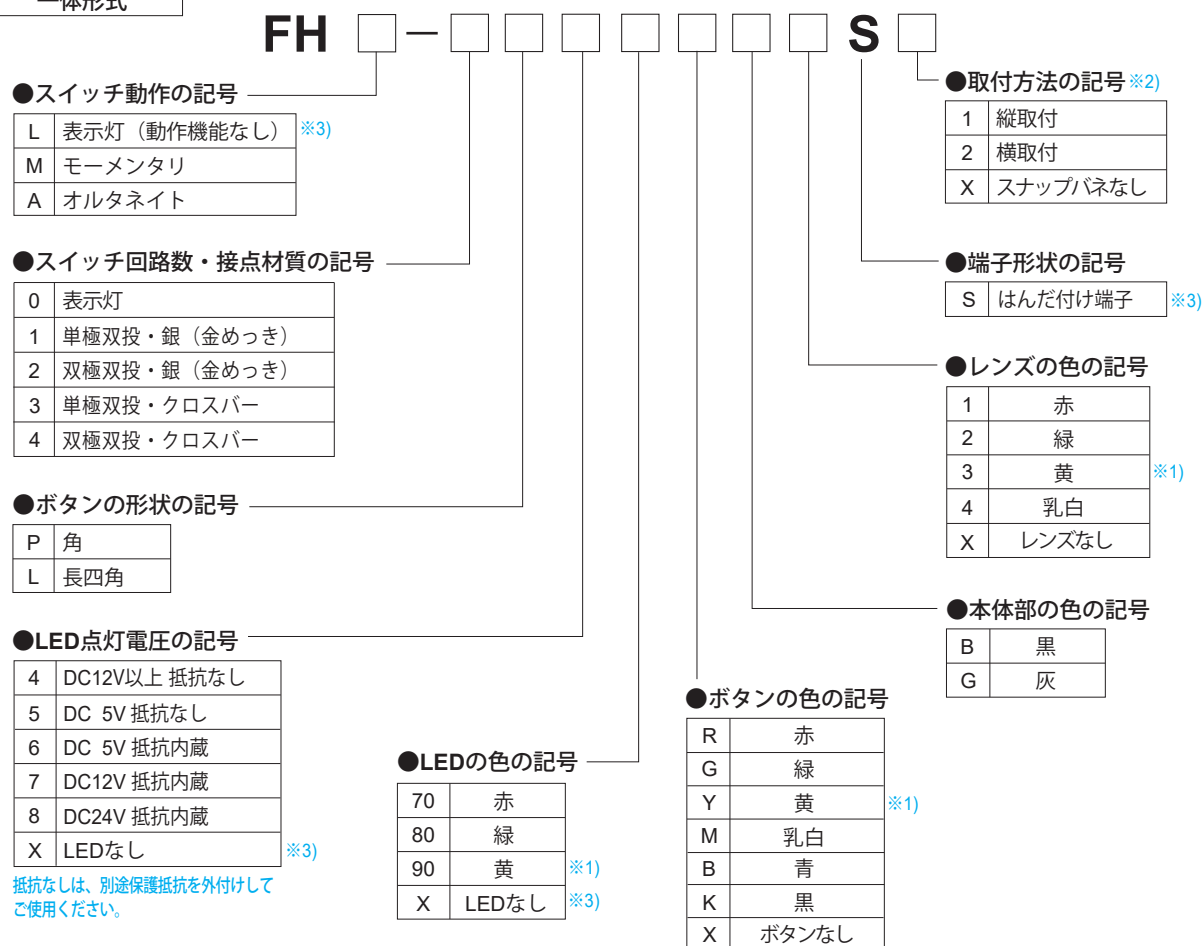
一体形式

FH □ − □ □ □ □ □ □ □ S □

●スイッチ動作の記号

| L | 表示灯（動作機能なし） |
|---|---|
| M | モーメンタリ |
| A | オルタネイト |

※3)

●スイッチ回路数・接点材質の記号

| 0 | 表示灯 |
|---|---|
| 1 | 単極双投・銀（金めっき） |
| 2 | 双極双投・銀（金めっき） |
| 3 | 単極双投・クロスバー |
| 4 | 双極双投・クロスバー |

●ボタンの形状の記号

| P | 角 |
|---|---|
| L | 長四角 |

●LED点灯電圧の記号

| 4 | DC12V以上 抵抗なし |
|---|---|
| 5 | DC 5V 抵抗なし |
| 6 | DC 5V 抵抗内蔵 |
| 7 | DC12V 抵抗内蔵 |
| 8 | DC24V 抵抗内蔵 |
| X | LEDなし |

※3)

抵抗なしは、別途保護抵抗を外付けしてご使用ください。

●LEDの色の記号

| 70 | 赤 |
|---|---|
| 80 | 緑 |
| 90 | 黄 |
| X | LEDなし |

※1)
※3)

●ボタンの色の記号

| R | 赤 |
|---|---|
| G | 緑 |
| Y | 黄 |
| M | 乳白 |
| B | 青 |
| K | 黒 |
| X | ボタンなし |

※1)

●取付方法の記号 ※2)

| 1 | 縦取付 |
|---|---|
| 2 | 横取付 |
| X | スナップバネなし |

●端子形状の記号

| S | はんだ付け端子 |
|---|---|

※3)

●レンズの色の記号

| 1 | 赤 |
|---|---|
| 2 | 緑 |
| 3 | 黄 |
| 4 | 乳白 |
| X | レンズなし |

※1)

●本体部の色の記号

| B | 黒 |
|---|---|
| G | 灰 |